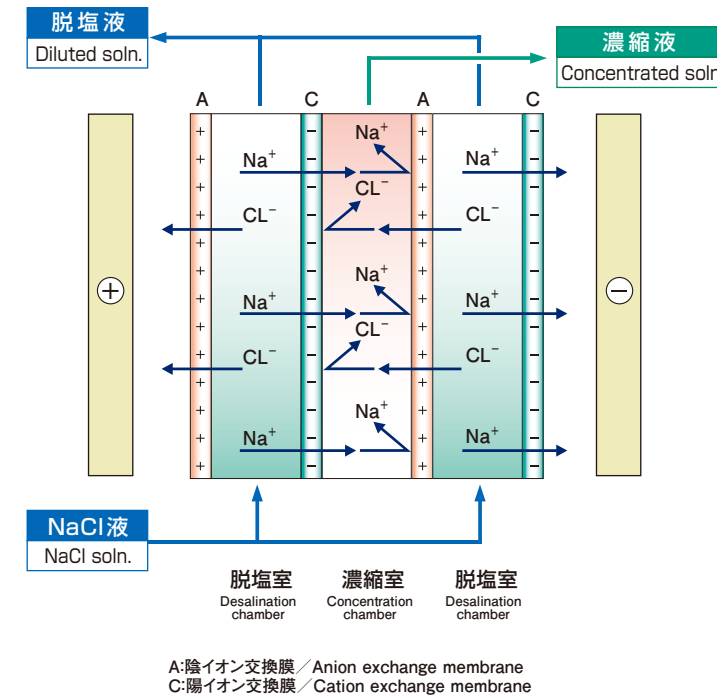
脱塩液
Diluted soln.

濃縮液
Concentrated soln

A C A C

Na$^+$ Na$^+$ Na$^+$
CL$^-$ CL$^-$ CL$^-$
Na$^+$ Na$^+$ Na$^+$
CL$^-$ CL$^-$ CL$^-$
Na$^+$ Na$^+$ Na$^+$

+
−

NaCl液
NaCl soln.

脱塩室
Desalination chamber

濃縮室
Concentration chamber

脱塩室
Desalination chamber

A:陰イオン交換膜／Anion exchange membrane
C:陽イオン交換膜／Cation exchange membrane